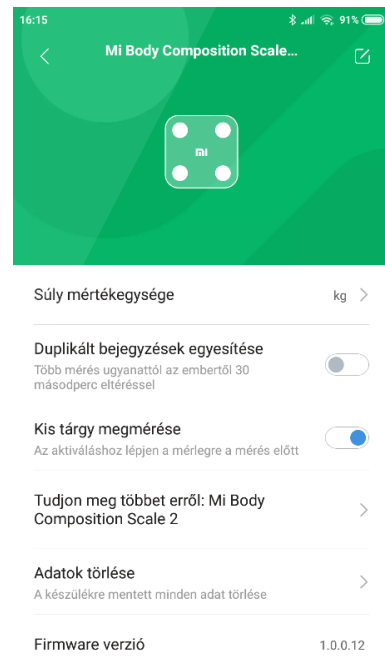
16:15
91%

Mi Body Composition Scale...

mi

Súly mértékegysége
kg

Duplikált bejegyzések egyesítése
Több mérés ugyanattól az embertől 30 másodperc eltéréssel

Kis tárgy megmérése
Az aktiváláshoz lépjen a mérlegre a mérés előtt

Tudjon meg többet erről: Mi Body Composition Scale 2

Adatok törlése
A készülékre mentett minden adat törlése

Firmware verzió
1.0.0.12